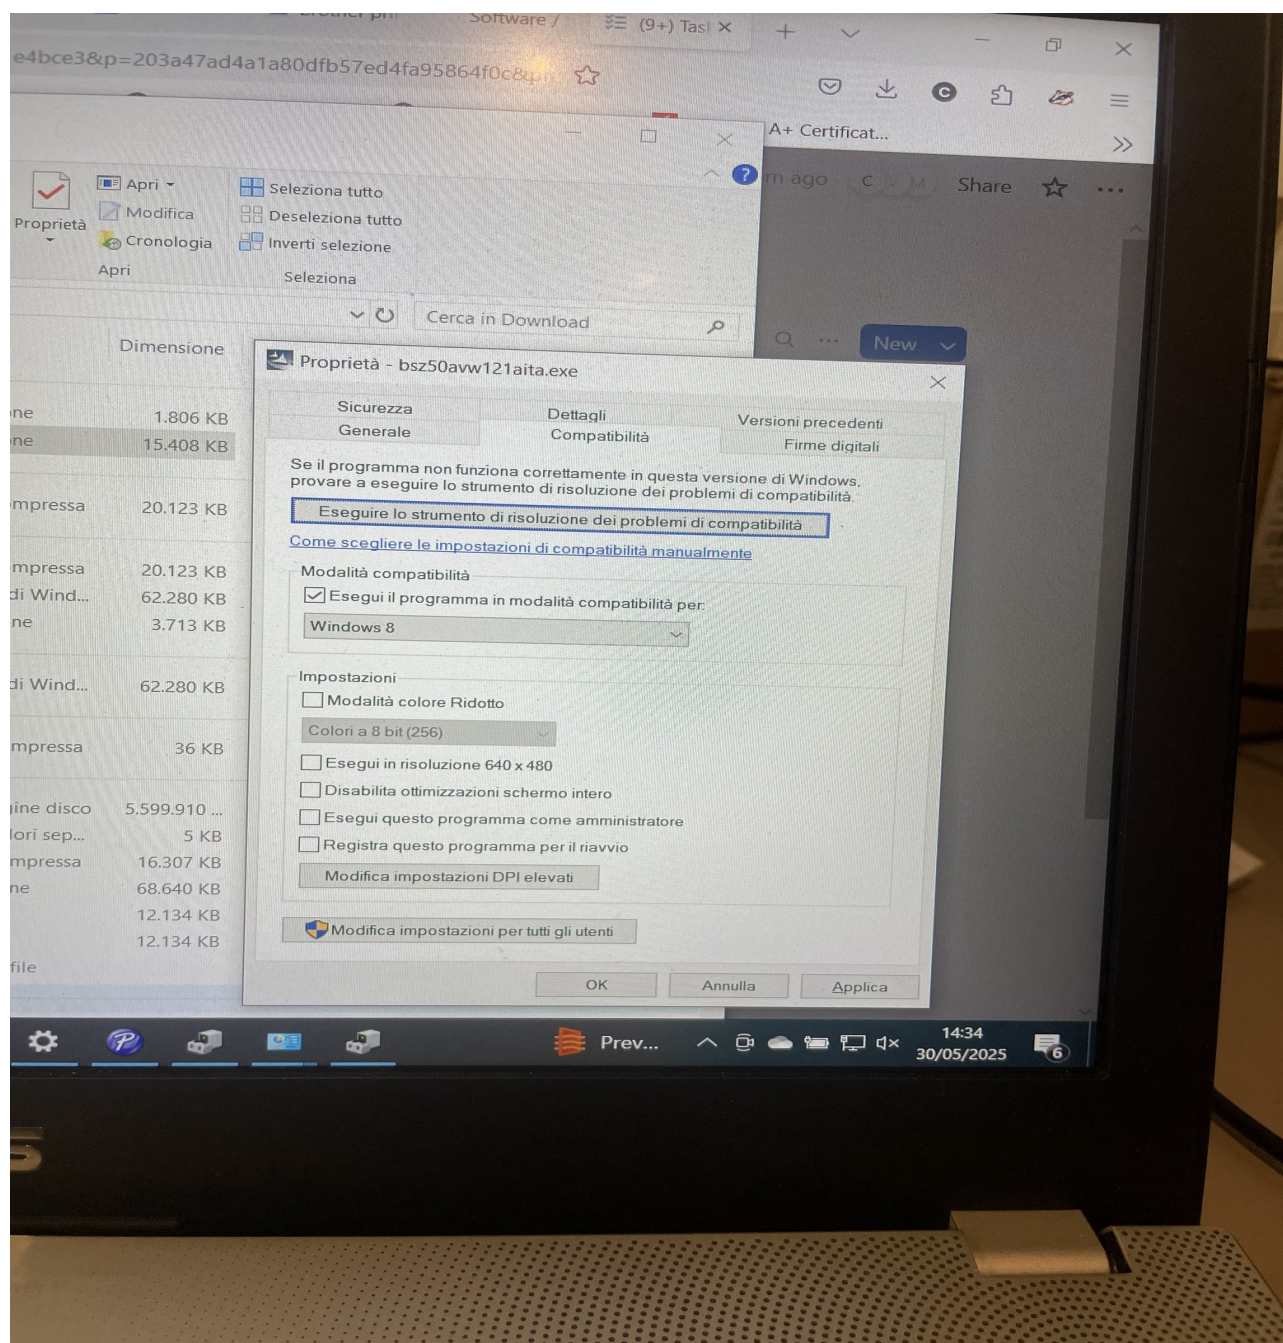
Software / (9+) Tas
e4bce3&p=203a47ad4a1a80dfb57ed4fa95864f0c&
A+ Certificat...
m ago Share
Proprietà
Apri
Modifica
Cronologia
Apri
Seleziona tutto
Deseleziona tutto
Inverti selezione
Seleziona
Cerca in Download
New
Dimensione
ne 1.806 KB
ne 15.408 KB
mpressa 20.123 KB
mpressa 20.123 KB
di Wind... 62.280 KB
ne 3.713 KB
di Wind... 62.280 KB
mpressa 36 KB
ine disco 5.599.910 ...
lori sep... 5 KB
mpressa 16.307 KB
ne 68.640 KB
12.134 KB
12.134 KB
file

Proprietà - bsz50avw121aita.exe
Sicurezza
Generale
Dettagli
Compatibilità
Versioni precedenti
Firme digitali
Se il programma non funziona correttamente in questa versione di Windows, provare a eseguire lo strumento di risoluzione dei problemi di compatibilità.
Eseguire lo strumento di risoluzione dei problemi di compatibilità
Come scegliere le impostazioni di compatibilità manualmente
Modalità compatibilità
Esegui il programma in modalità compatibilità per:
Windows 8
Impostazioni
Modalità colore Ridotto
Colori a 8 bit (256)
Esegui in risoluzione 640 x 480
Disabilita ottimizzazioni schermo intero
Esegui questo programma come amministratore
Registra questo programma per il riavvio
Modifica impostazioni DPI elevati
Modifica impostazioni per tutti gli utenti
OK
Annulla
Applica

Prev...
14:34
30/05/2025
6